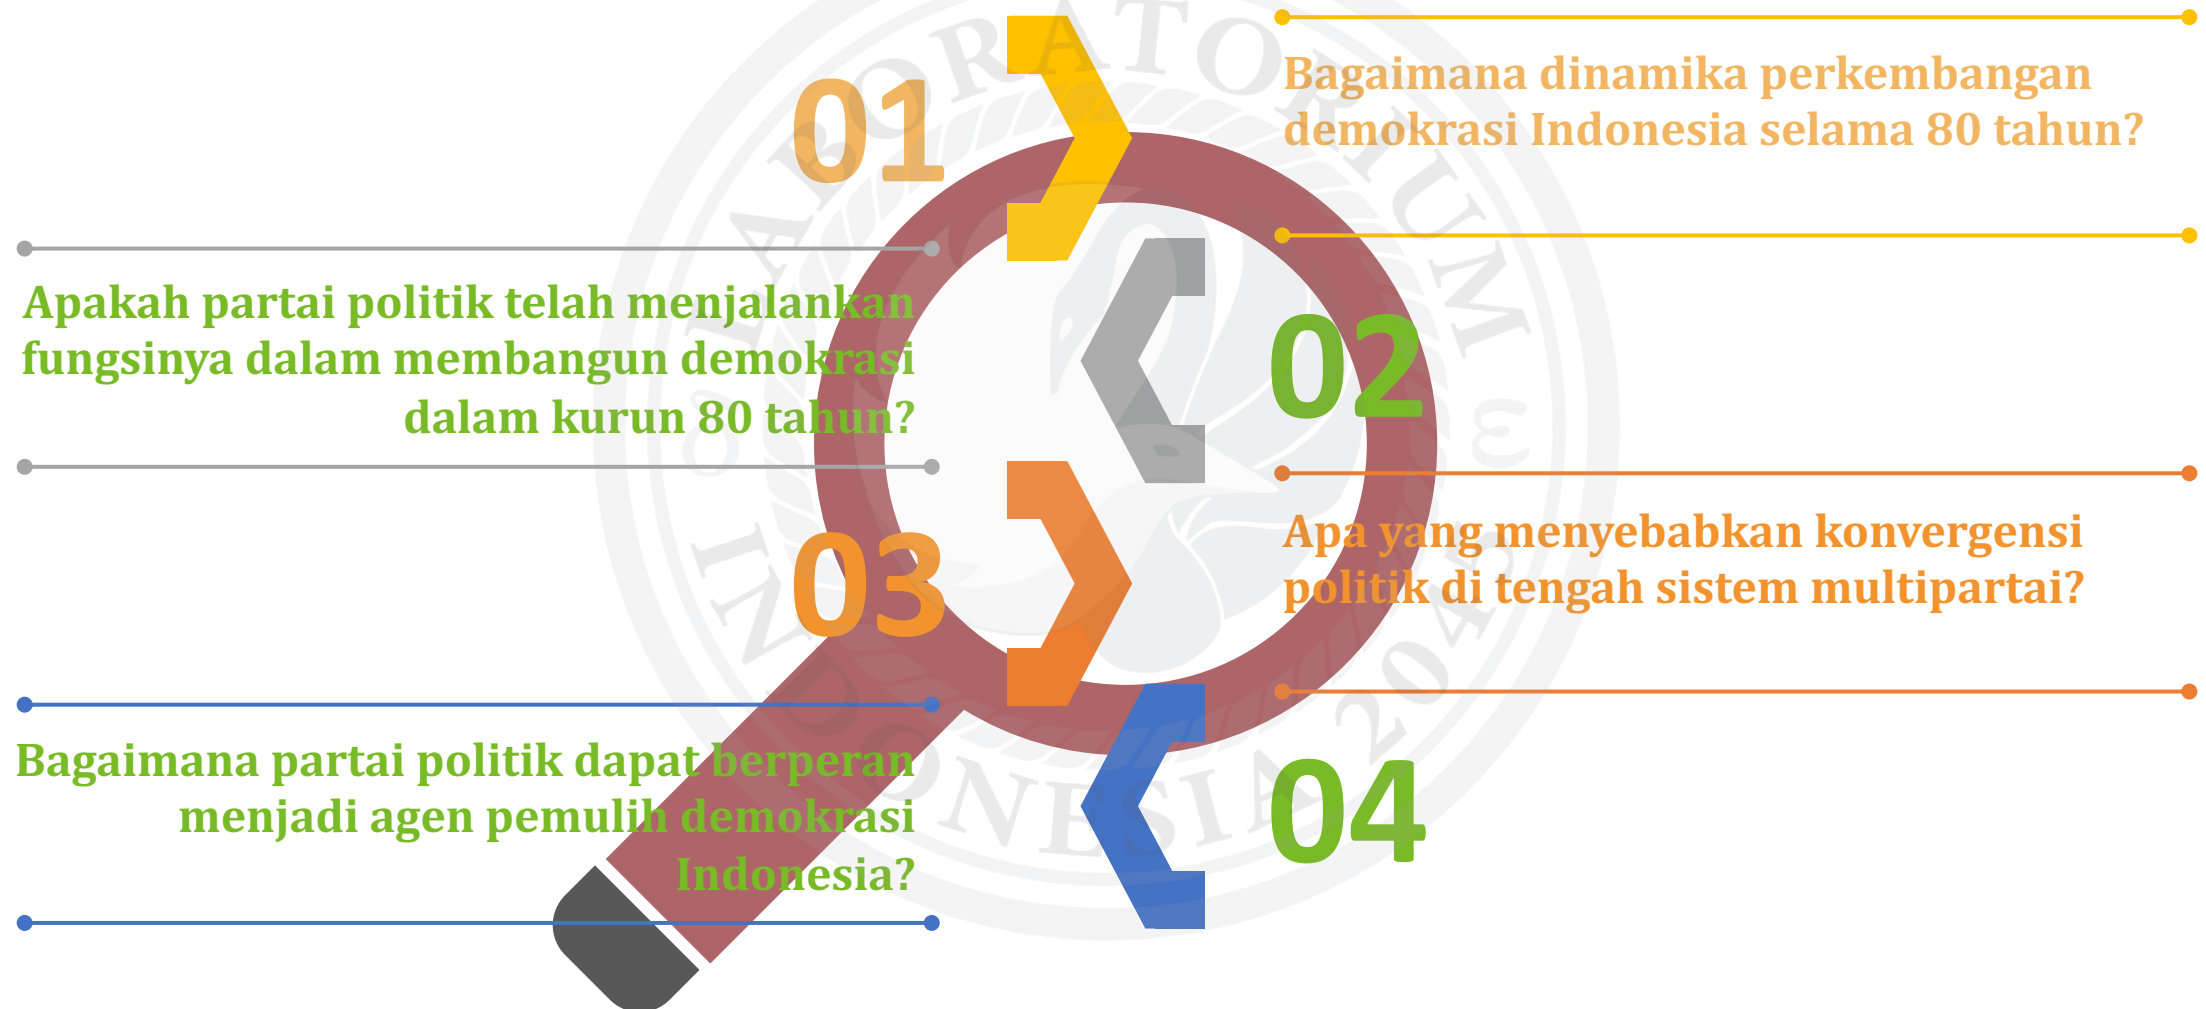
01

Bagaimana dinamika perkembangan demokrasi Indonesia selama 80 tahun?

Apakah partai politik telah menjalankan fungsinya dalam membangun demokrasi dalam kurun 80 tahun?

02

03

Apa yang menyebabkan konvergensi politik di tengah sistem multipartai?

Bagaimana partai politik dapat berperan menjadi agen pemulih demokrasi Indonesia?

04

LABORATORIUM INDONESIA 2045